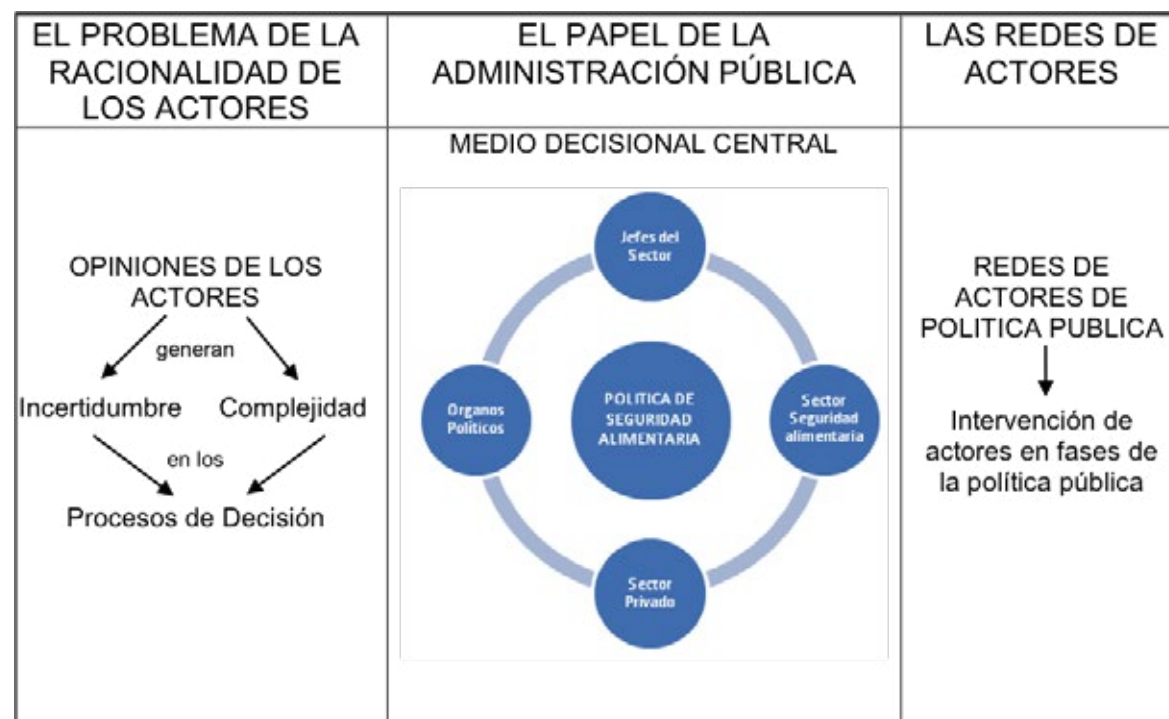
| EL PROBLEMA DE LA RACIONALIDAD DE LOS ACTORES | EL PAPEL DE LA ADMINISTRACIÓN PÚBLICA | LAS REDES DE ACTORES |
|---|---|---|
| OPINIONES DE LOS ACTORES generan Incertidumbre Complejidad en los Procesos de Decisión | MEDIO DECISIONAL CENTRAL Jefes del Sector Organos Politicos POLITICA DE SEGURIDAD ALIMENTARIA Sector Seguridad alimentaria Sector Privado | REDES DE ACTORES DE POLITICA PUBLICA Intervención de actores en fases de la política pública |